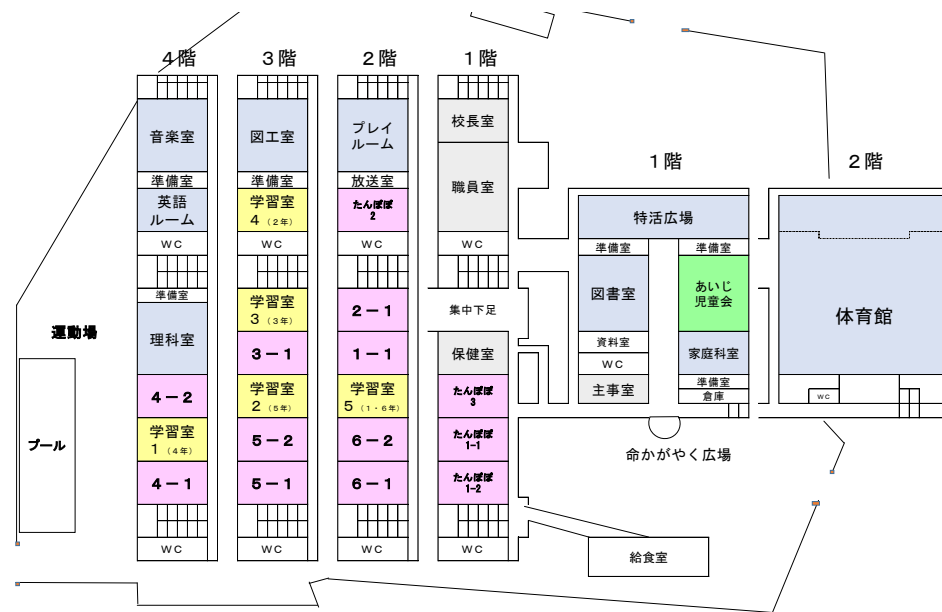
4階

音楽室
準備室
英語ルーム
WC
準備室
理科室
4－2
学習室 1（4年）
4－1
WC

3階

図工室
準備室
学習室 4（2年）
WC
学習室 3（3年）
3－1
学習室 2（5年）
5－2
5－1
WC

2階

プレイルーム
放送室
たんぽぽ 2
WC
2－1
1－1
学習室 5（1・6年）
6－2
6－1
WC

1階

校長室
職員室
WC
集中下足
保健室
たんぽぽ 3
たんぽぽ 1-1
たんぽぽ 1-2
WC

運動場

プール

1階

特活広場
準備室
準備室
図書室
あいじ児童会
資料室
WC
家庭科室
主事室
準備室
倉庫

命かがやく広場

給食室

2階

体育館
WC